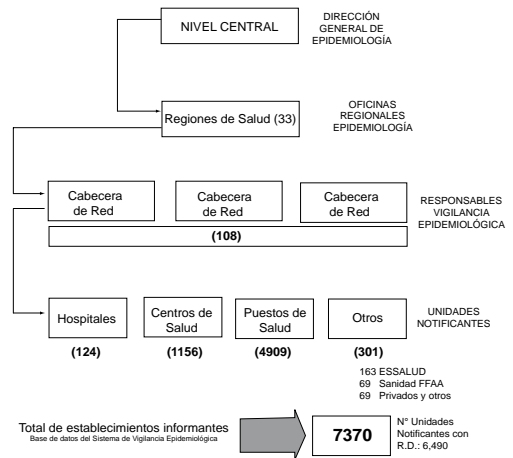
NIVEL CENTRAL

DIRECCIÓN GENERAL DE EPIDEMIOLOGÍA

Regiones de Salud (33)

OFICINAS REGIONALES EPIDEMIOLOGÍA

Cabecera de Red

Cabecera de Red

Cabecera de Red

RESPONSABLES VIGILANCIA EPIDEMIOLÓGICA

(108)

Hospitales

Centros de Salud

Puestos de Salud

Otros

UNIDADES NOTIFICANTES

(124)

(1156)

(4909)

(301)

163 ESSALUD
69 Sanidad FFAA
69 Privados y otros

Total de establecimientos informantes
Base de datos del Sistema de Vigilancia Epidemiológica

7370

N° Unidades Notificantes con R.D.: 6,490